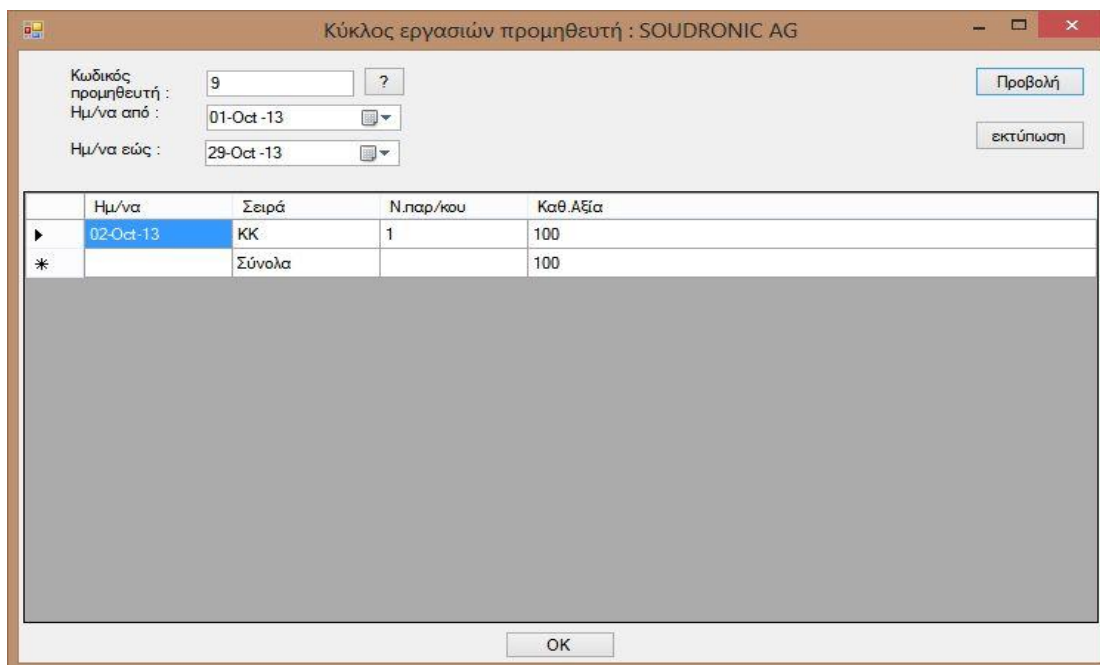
Κύκλος εργασιών προμηθευτή : SOUDRONIC AG

Κωδικός προμηθευτή : 9 ?

Ημ/να από : 01-Oct -13

Ημ/να εώς : 29-Oct -13

Προβολή

εκτύπωση

| | Ημ/να | Σειρά | Ν.παρ/κου | Καθ.Αξία |
|---|---|---|---|---|
| ▸ | 02-Oct-13 | KK | 1 | 100 |
| * | | Σύνολα | | 100 |

OK